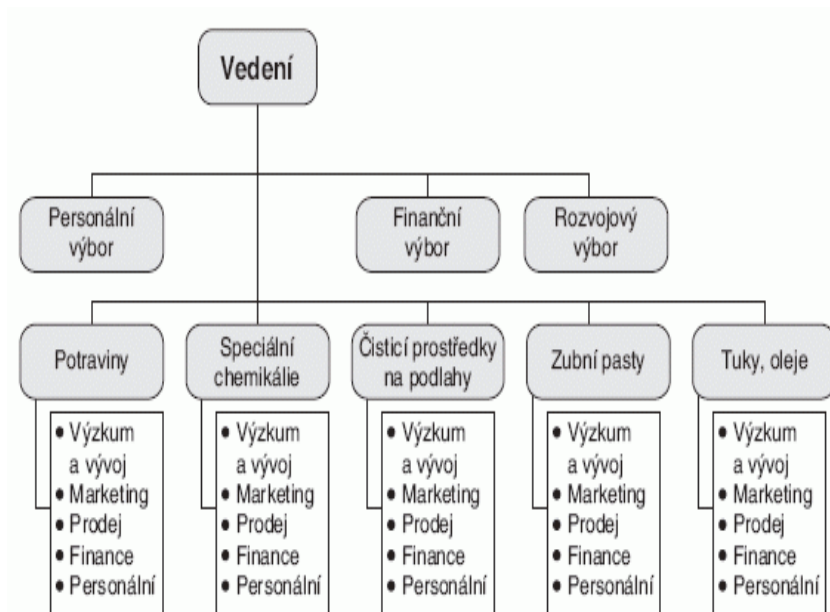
Vedení

Personální výbor

Finanční výbor

Rozvojový výbor

Potraviny

- Výzkum a vývoj
- Marketing
- Prodej
- Finance
- Personální

Speciální chemikálie

- Výzkum a vývoj
- Marketing
- Prodej
- Finance
- Personální

Čisticí prostředky na podlahy

- Výzkum a vývoj
- Marketing
- Prodej
- Finance
- Personální

Zubní pasty

- Výzkum a vývoj
- Marketing
- Prodej
- Finance
- Personální

Tuky, oleje

- Výzkum a vývoj
- Marketing
- Prodej
- Finance
- Personální